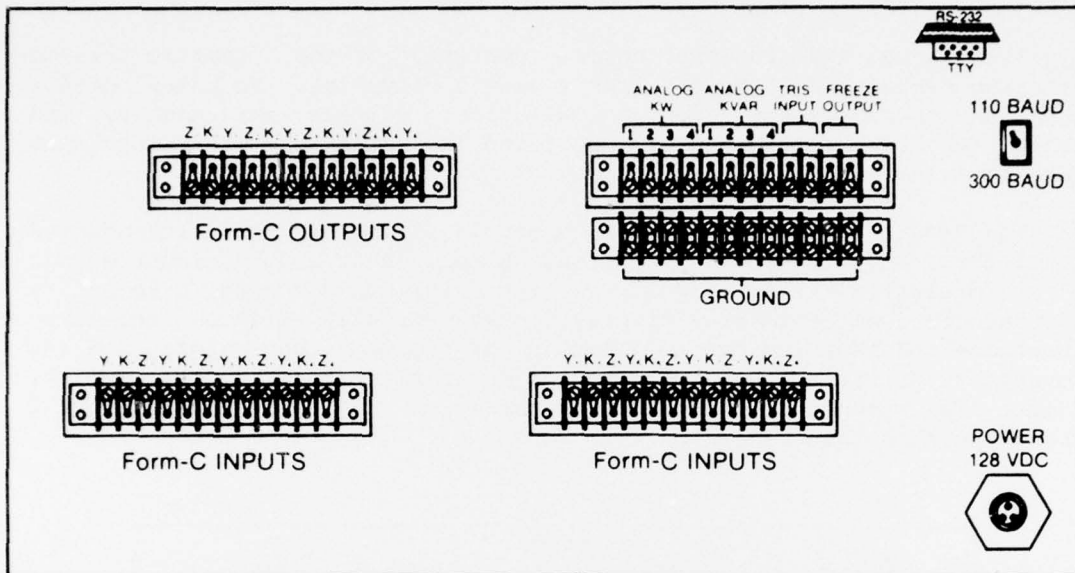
RS-232

TTY

ANALOG KW

ANALOG KVAR

TRIS INPUT

FREEZE OUTPUT

1 2 3 4 1 2 3 4

110 BAUD

300 BAUD

Z. K. Y. Z. K. Y. Z. K. Y. Z. K. Y.

Form-C OUTPUTS

GROUND

Y. K. Z. Y. K. Z. Y. K. Z. Y. K. Z.

Form-C INPUTS

Y. K. Z. Y. K. Z. Y. K. Z. Y. K. Z.

Form-C INPUTS

POWER
128 VDC